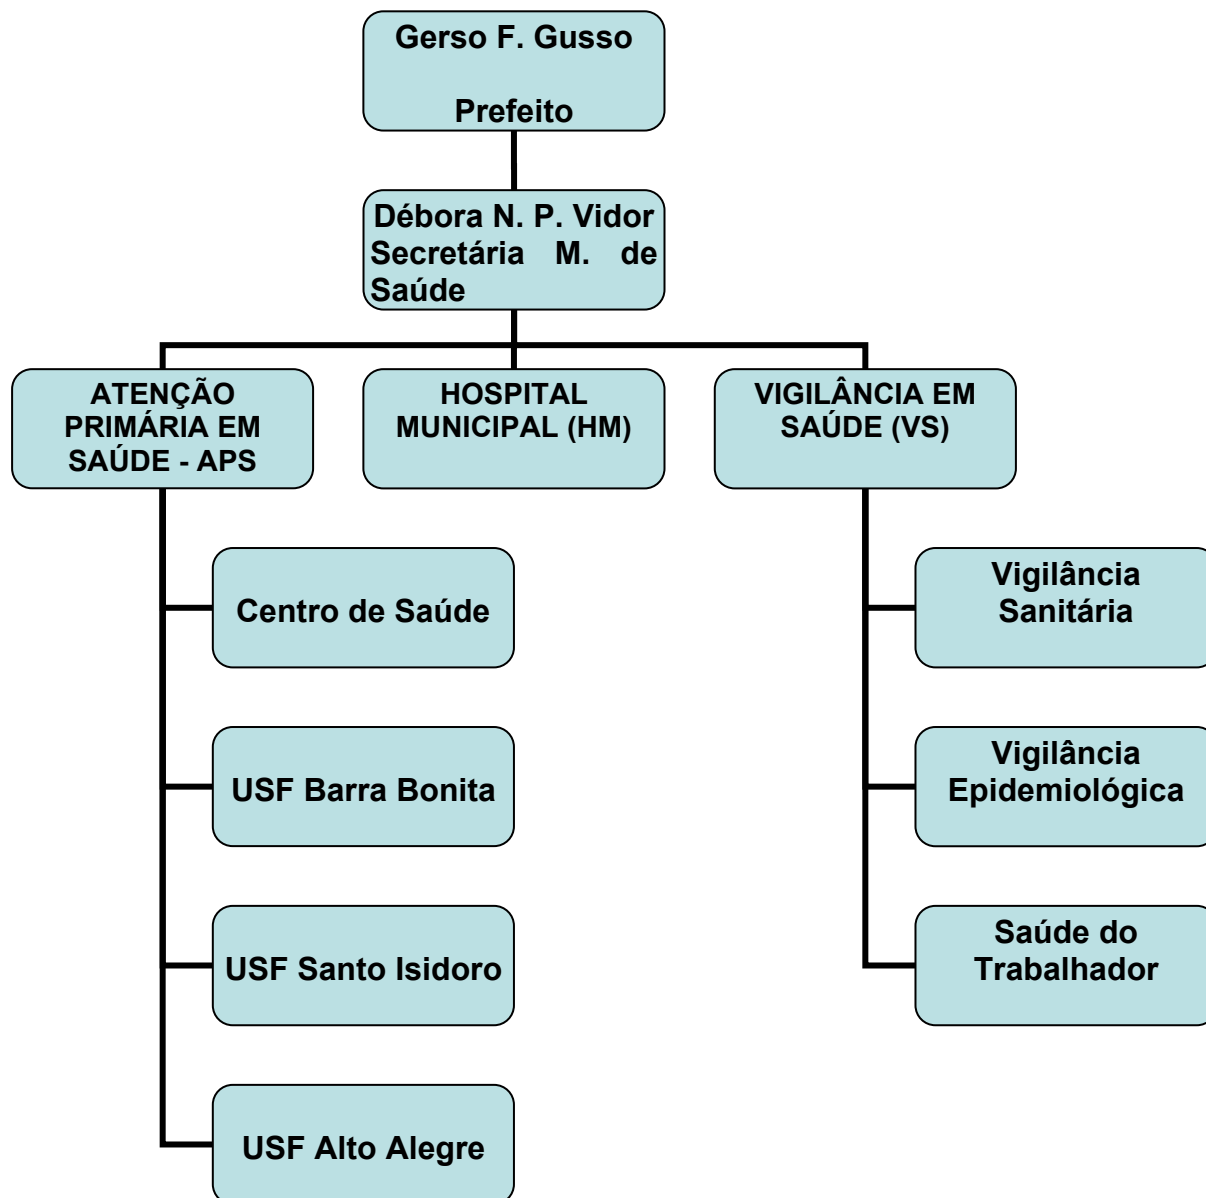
Gerso F. Gusso

Prefeito

Débora N. P. Vidor Secretária M. de Saúde

ATENÇÃO PRIMÁRIA EM SAÚDE - APS

HOSPITAL MUNICIPAL (HM)

VIGILÂNCIA EM SAÚDE (VS)

Centro de Saúde

USF Barra Bonita

USF Santo Isidoro

USF Alto Alegre

Vigilância Sanitária

Vigilância Epidemiológica

Saúde do Trabalhador